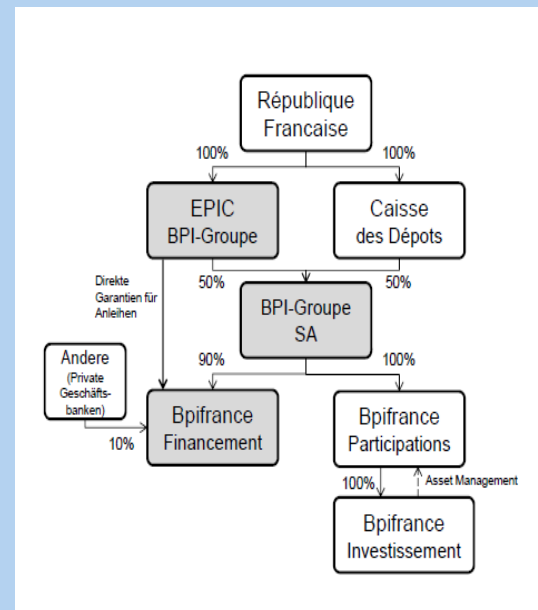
République Francaise

100%

100%

EPIC BPI-Groupe

Caisse des Dépots

Direkte Garantien für Anleihen

50%

50%

BPI-Groupe SA

Andere (Private Geschäftsbanken)

90%

100%

10%

Bpifrance Financement

Bpifrance Participations

100%

Asset Management

Bpifrance Investissement